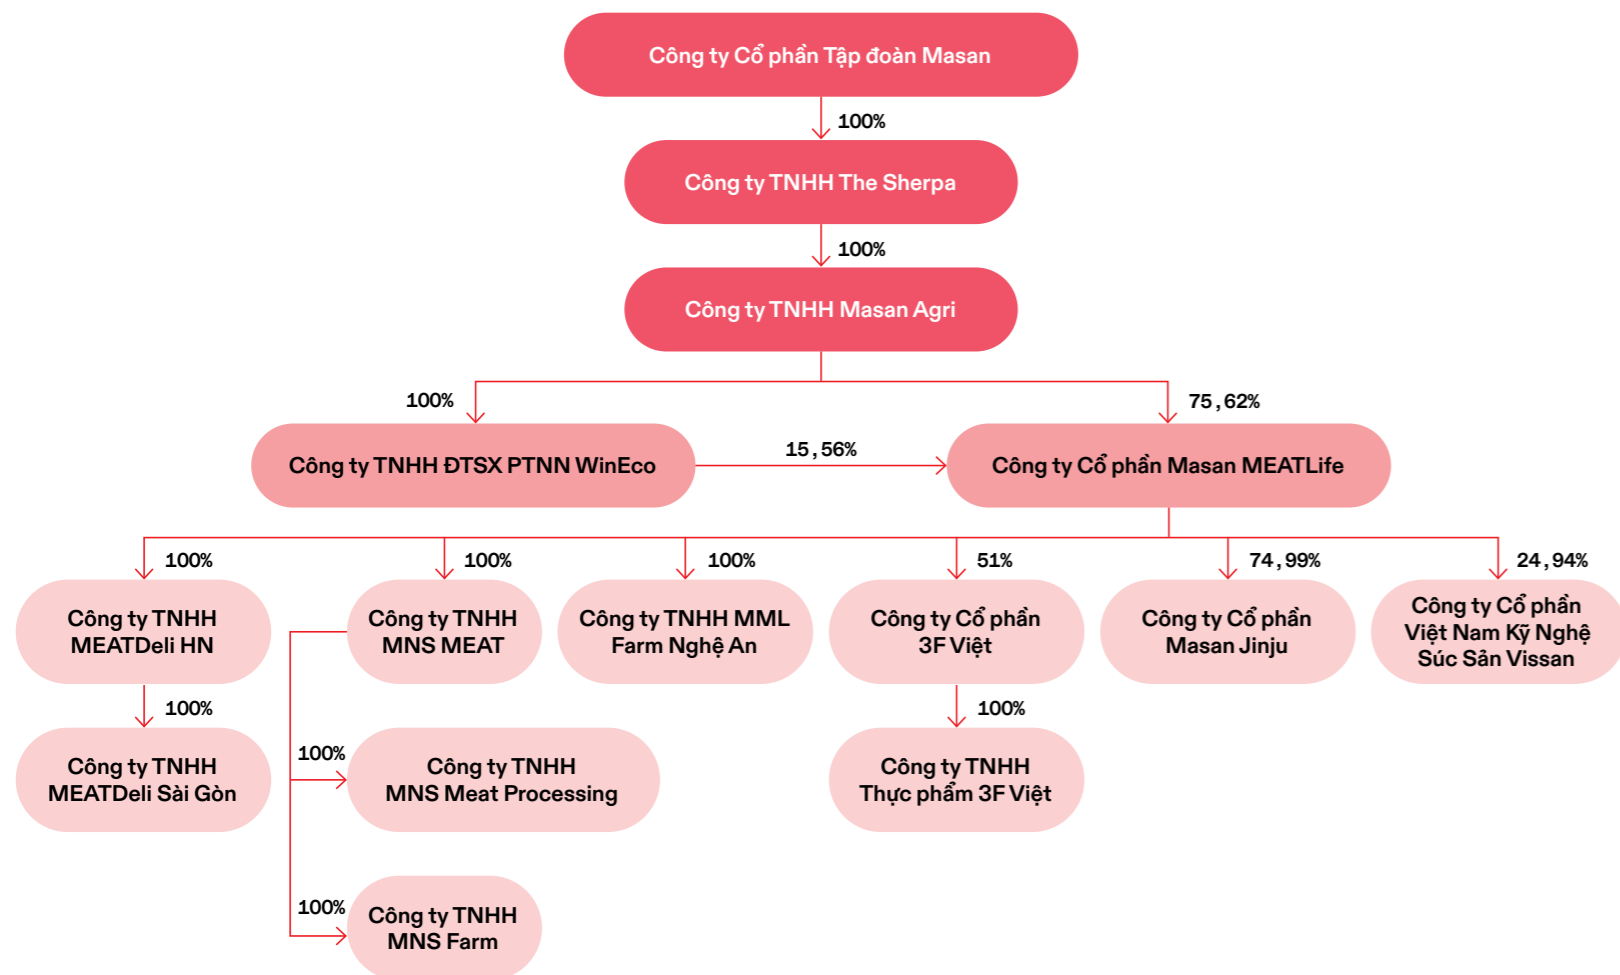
Công ty Cổ phần Tập đoàn Masan

100%

Công ty TNHH The Sherpa

100%

Công ty TNHH Masan Agri

100%

75,62%

Công ty TNHH ĐTSX PTNN WinEco

15,56%

Công ty Cổ phần Masan MEATLife

100%

Công ty TNHH MEATDeli HN

100%

Công ty TNHH MEATDeli Sài Gòn

100%

Công ty TNHH MNS MEAT

100%

Công ty TNHH MNS Meat Processing

100%

Công ty TNHH MNS Farm

100%

Công ty TNHH MML Farm Nghệ An

51%

Công ty Cổ phần 3F Việt

100%

Công ty TNHH Thực phẩm 3F Việt

74,99%

Công ty Cổ phần Masan Jinju

24,94%

Công ty Cổ phần Việt Nam Kỹ Nghệ Súc Sản Vissan